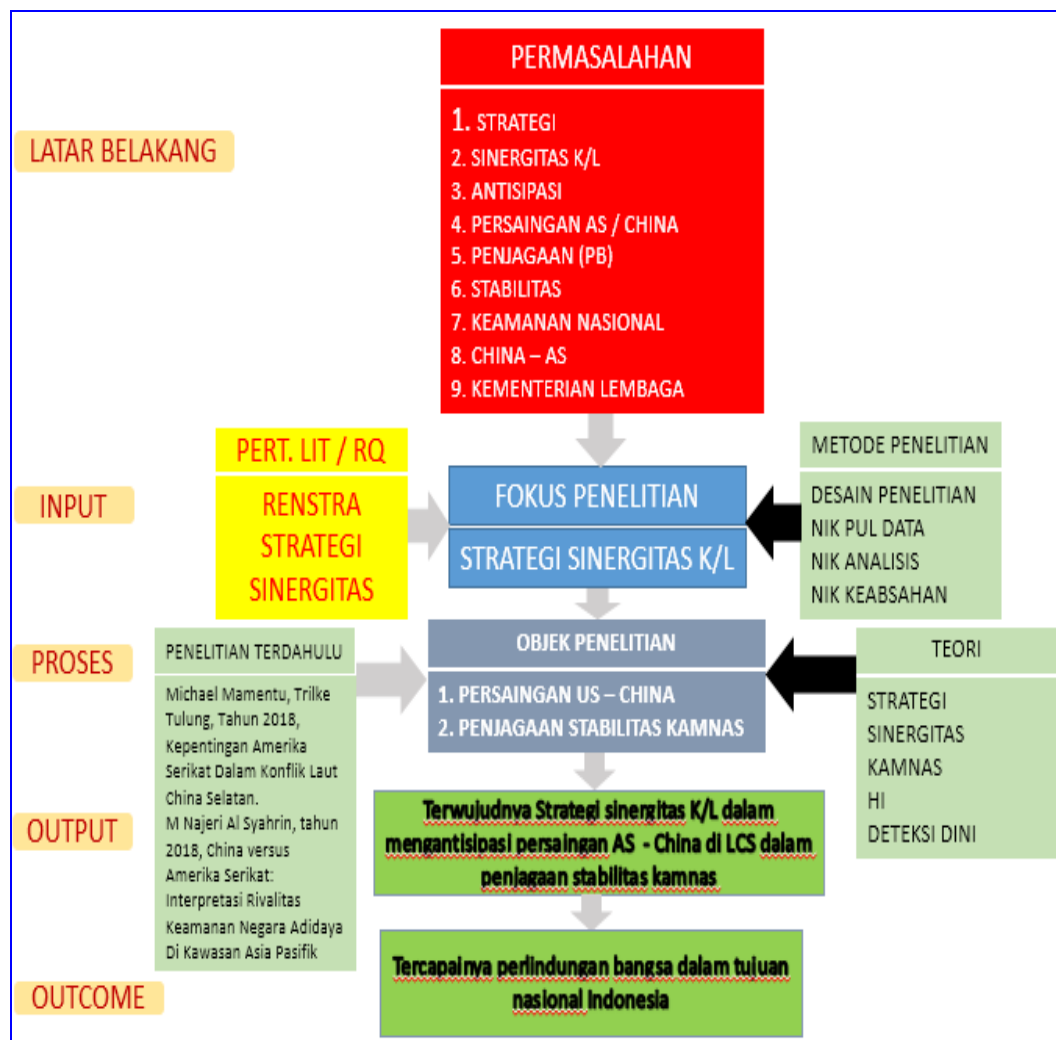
PERMASALAHAN

1. STRATEGI
2. SINERGITAS K/L
3. ANTISIPASI
4. PERSAINGAN AS / CHINA
5. PENJAGAAN (PB)
6. STABILITAS
7. KEAMANAN NASIONAL
8. CHINA – AS
9. KEMENTERIAN LEMBAGA

LATAR BELAKANG

PERT. LIT / RQ

RENSTRA STRATEGI SINERGITAS

INPUT

FOKUS PENELITIAN

STRATEGI SINERGITAS K/L

METODE PENELITIAN

DESAIN PENELITIAN
NIK PUL DATA
NIK ANALISIS
NIK KEABSAHAN

PROSES

PENELITIAN TERDAHULU

Michael Mamentu, Trilke Tulung, Tahun 2018, Kepentingan Amerika Serikat Dalam Konflik Laut China Selatan.
M Najeri Al Syahrin, tahun 2018, China versus Amerika Serikat: Interpretasi Rivalitas Keamanan Negara Adidaya Di Kawasan Asia Pasifik

OBJEK PENELITIAN

1. PERSAINGAN US – CHINA
2. PENJAGAAN STABILITAS KAMNAS

TEORI

STRATEGI
SINERGITAS
KAMNAS
HI
DETEKSI DINI

OUTPUT

Terwujudnya Strategi sinergitas K/L dalam mengantisipasi persaingan AS - China di LCS dalam penjagaan stabilitas kamnas

OUTCOME

Tercapainya perlindungan bangsa dalam tujuan nasional Indonesia